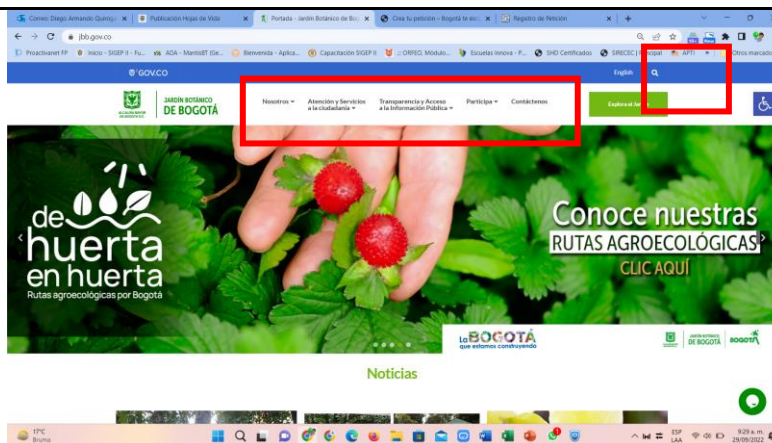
Correo: Diego Armando Quiroga | Publicación Hojas de Vida | Portada - Jardín Botánico de Bog | Crea tu petición – Bogotá te esc | Registro de Petición

jbb.gov.co

Proactivanet FP | Inicio - SIGEP II - Fu... | ADA - MantisBT (Ge... | Bienvenida - Aplica... | Capacitación SIGEP II | :: ORFEO, Módulo... | Escuelas Innova - P... | SHD Certificados | SIRECEC | Principal | APTI | Otros marcad

GOV.CO

English

ALCALDÍA MAYOR DE BOGOTÁ D.C. JARDÍN BOTÁNICO DE BOGOTÁ

Nosotros | Atención y Servicios a la ciudadanía | Transparencia y Acceso a la Información Pública | Participa | Contáctenos

Explora el Jardín

de huerta en huerta
Rutas agroecológicas por Bogotá

Conoce nuestras
RUTAS AGROECOLÓGICAS
CLIC AQUÍ

La BOGOTÁ que estamos construyendo

JARDÍN BOTÁNICO DE BOGOTÁ | BOGOTÁ

Noticias

17°C
Bruma

ESP LAA
9:29 a. m.
29/09/2022